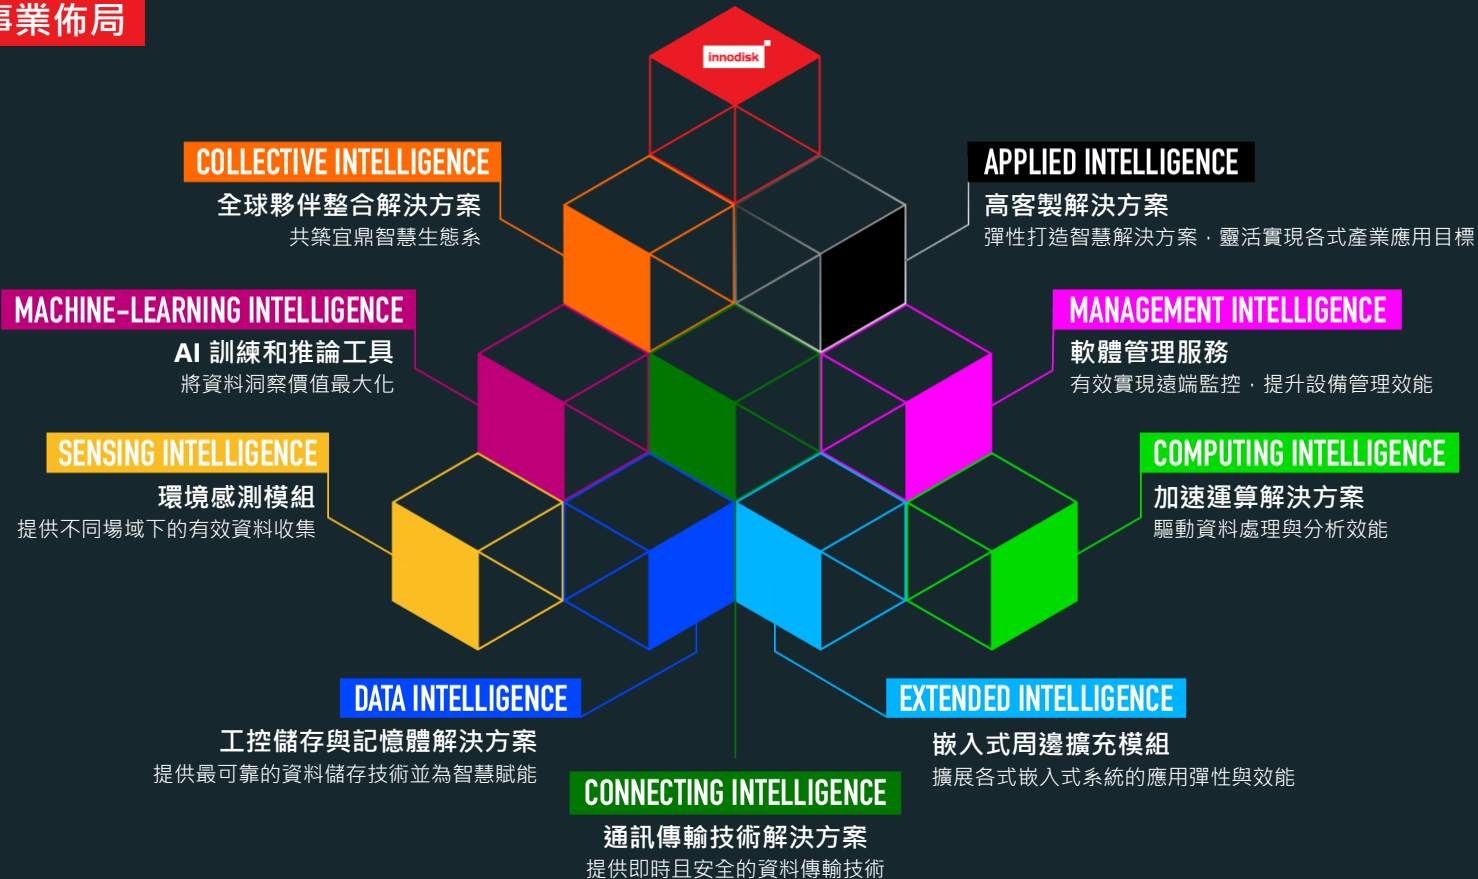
事業佈局

innodisk

COLLECTIVE INTELLIGENCE
全球夥伴整合解決方案
共築宜鼎智慧生態系

APPLIED INTELLIGENCE
高客製解決方案
彈性打造智慧解決方案，靈活實現各式產業應用目標

MACHINE-LEARNING INTELLIGENCE
AI 訓練和推論工具
將資料洞察價值最大化

MANAGEMENT INTELLIGENCE
軟體管理服務
有效實現遠端監控，提升設備管理效能

SENSING INTELLIGENCE
環境感測模組
提供不同場域下的有效資料收集

COMPUTING INTELLIGENCE
加速運算解決方案
驅動資料處理與分析效能

DATA INTELLIGENCE
工控儲存與記憶體解決方案
提供最可靠的資料儲存技術並為智慧賦能

EXTENDED INTELLIGENCE
嵌入式周邊擴充模組
擴展各式嵌入式系統的應用彈性與效能

CONNECTING INTELLIGENCE
通訊傳輸技術解決方案
提供即時且安全的資料傳輸技術